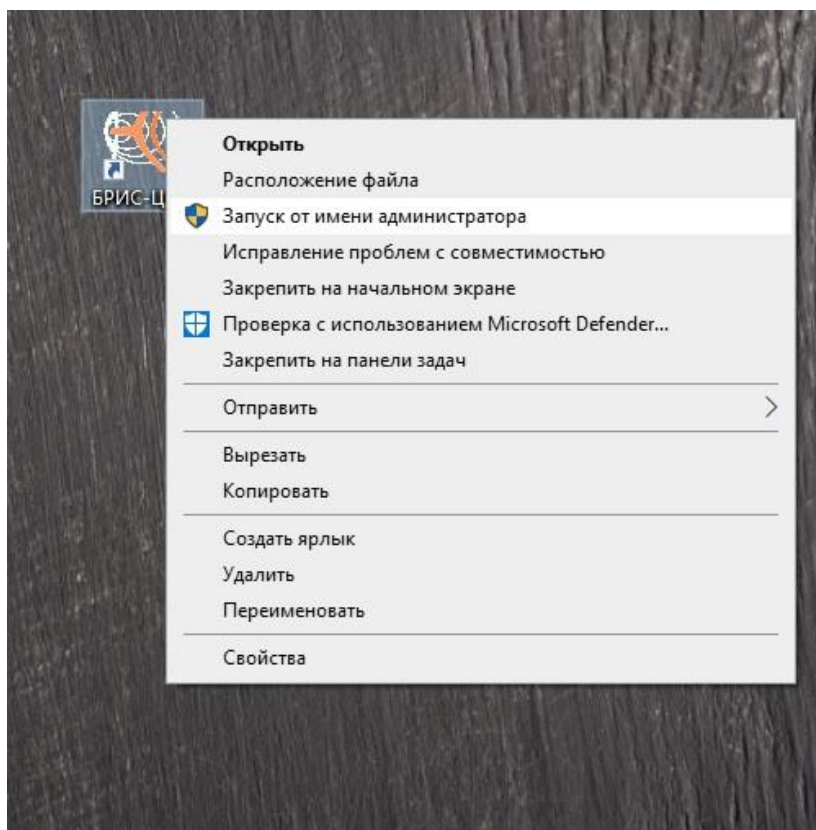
БРИС-Ц

Открыть
Расположение файла
Запуск от имени администратора
Исправление проблем с совместимостью
Закрепить на начальном экране
Проверка с использованием Microsoft Defender...
Закрепить на панели задач

Отправить

Вырезать
Копировать

Создать ярлык
Удалить
Переименовать

Свойства